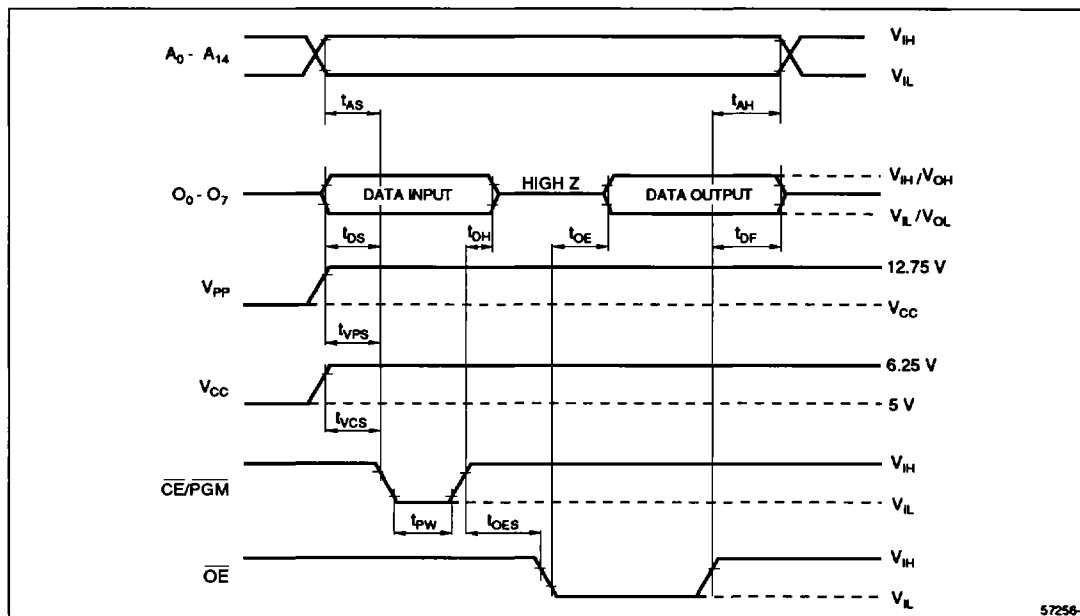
$A_0$ - $A_{14}$

$V_{IH}$

$V_{IL}$

$t_{AS}$

$t_{AH}$

$O_0$ - $O_7$

DATA INPUT

HIGH Z

DATA OUTPUT

$V_{IH}/V_{OH}$

$V_{IL}/V_{OL}$

$t_{DS}$

$t_{OH}$

$t_{OE}$

$t_{DF}$

$V_{PP}$

12.75 V

$V_{CC}$

$t_{VPS}$

$V_{CC}$

6.25 V

5 V

$t_{VCS}$

$\overline{CE}/\overline{PGM}$

$V_{IH}$

$V_{IL}$

$t_{PW}$

$t_{OES}$

$\overline{OE}$

$V_{IH}$

$V_{IL}$

57256-